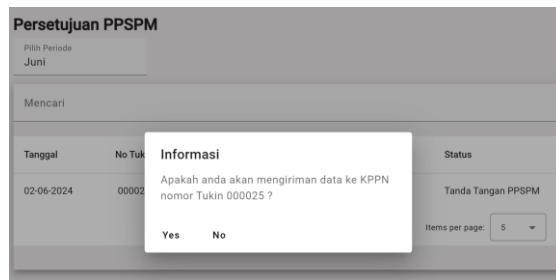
Persetujuan PPSPM

Pilih Periode
Juni

Mencari

| Tanggal | No Tuk | Status |
|---|---|---|
| 02-06-2024 | 00002 | Tanda Tangan PPSPM |

Items per page: 5

Informasi

Apakah anda akan mengiriman data ke KPPN nomor Tukin 000025 ?

Yes No